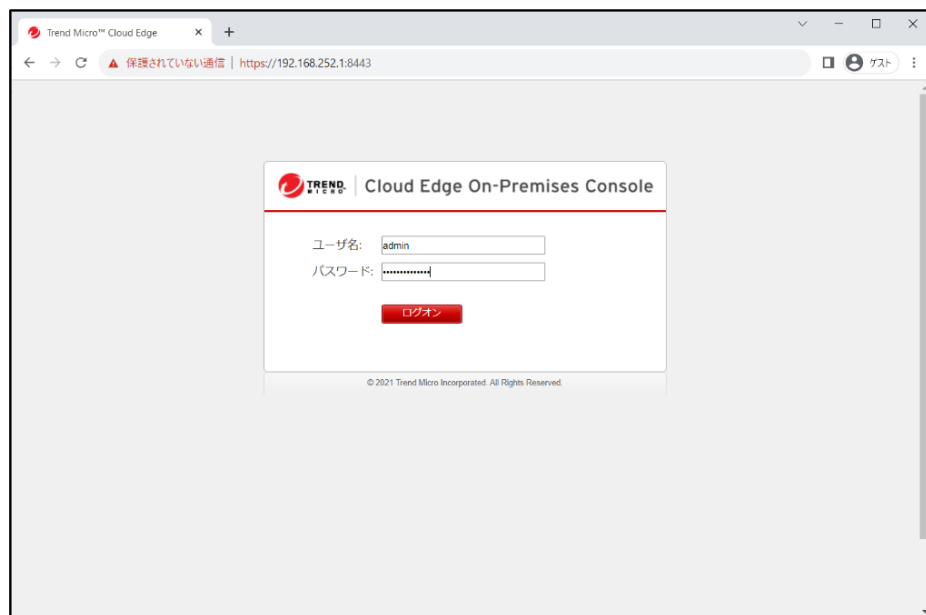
Trend Micro™ Cloud Edge ×
+
保護されていない通信 | https://192.168.252.1:8443
ゲスト

TREND MICRO | Cloud Edge On-Premises Console

ユーザ名: admin
パスワード: ••••••••••••••

ログオン

© 2021 Trend Micro Incorporated. All Rights Reserved.